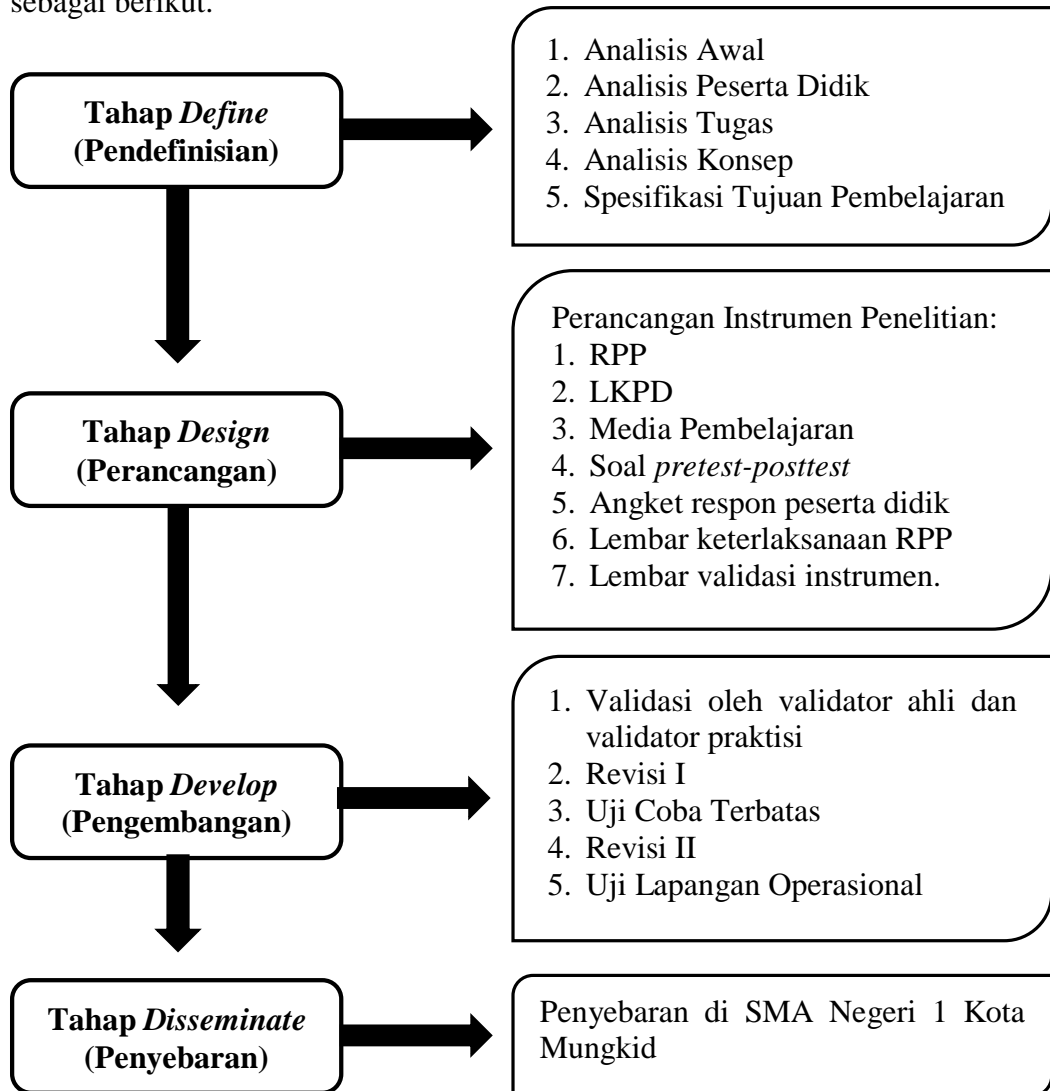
sebagai berikut.

Tahap *Define* (Pendefinisian)

1. Analisis Awal
2. Analisis Peserta Didik
3. Analisis Tugas
4. Analisis Konsep
5. Spesifikasi Tujuan Pembelajaran

Tahap *Design* (Perancangan)

Perancangan Instrumen Penelitian:
1. RPP
2. LKPD
3. Media Pembelajaran
4. Soal *pretest-posttest*
5. Angket respon peserta didik
6. Lembar keterlaksanaan RPP
7. Lembar validasi instrumen.

Tahap *Develop* (Pengembangan)

1. Validasi oleh validator ahli dan validator praktisi
2. Revisi I
3. Uji Coba Terbatas
4. Revisi II
5. Uji Lapangan Operasional

Tahap *Disseminate* (Penyebaran)

Penyebaran di SMA Negeri 1 Kota Mungkid